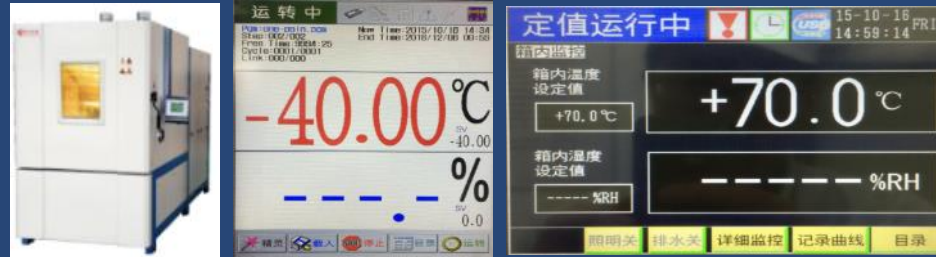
运转中

Pgm:one-dain.com
Step:002/002
Free Time:9998:25
Cycle:0001/0001
Link:000/000

Now Time:2015/10/16 14:34
End Time:2015/12/08 00:58

-40.00℃

SV -40.00

- - - - .%

SV 0.0

精灵 载入 停止 设置 运转

定值运行中 15-10-16 14:59:14 FRI

箱内监控

箱内温度 设定值

+70.0℃

+70.0 ℃

箱内湿度 设定值

----- %RH

----- %RH

照明关 排水关 详细监控 记录曲线 目录